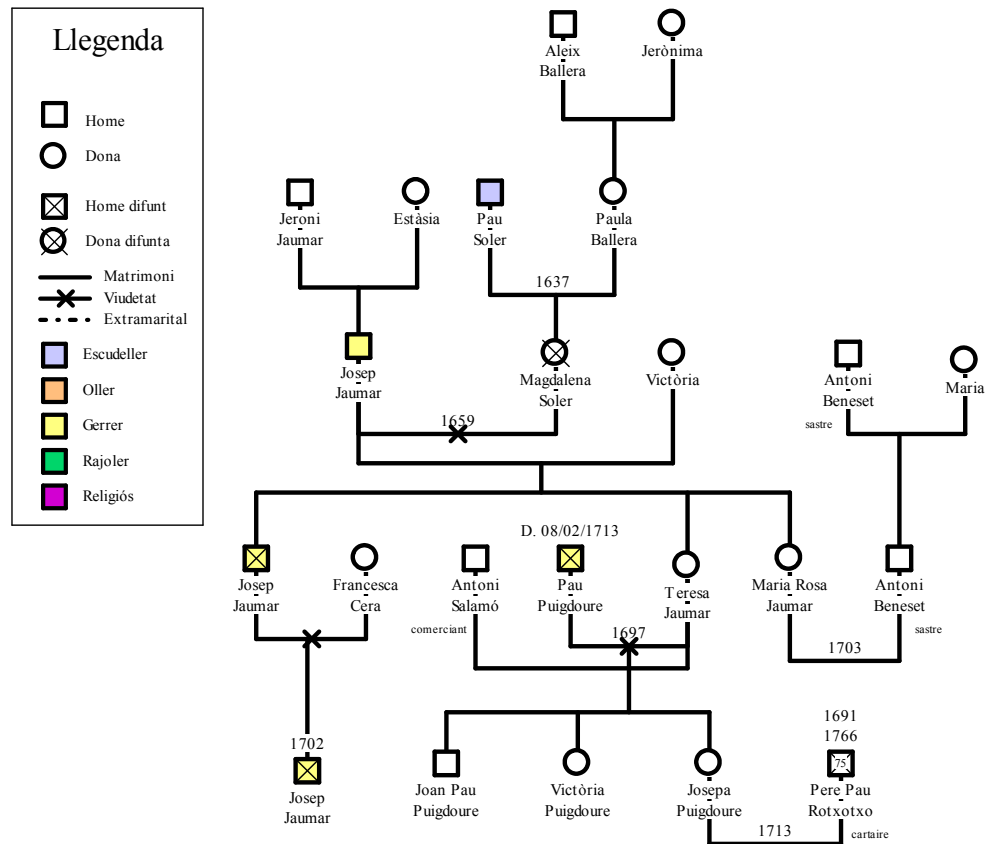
Llegenda

Home
Dona
Home difunt
Dona difunta
Matrimoni
Viudetat
Extramarital
Escudeller
Oller
Gerrer
Rajoler
Religiós

Aleix Ballera
Jerònima

Jeroni Jaumar
Estàsia
Pau Soler
Paula Ballera
1637

Josep Jaumar
Magdalena Soler
Victòria
Antoni Beneset
sastre
Maria
1659

D. 08/02/1713

Josep Jaumar
Francesca Cera
Antoni Salamó
comerciant
Pau Puigdoure
Teresa Jaumar
Maria Rosa Jaumar
Antoni Beneset
sastre
1697
1703

1702
Josep Jaumar
Joan Pau Puigdoure
Victòria Puigdoure
Josepa Puigdoure
1691
1766
75
Pere Pau Rotxotxo
cartaire
1713